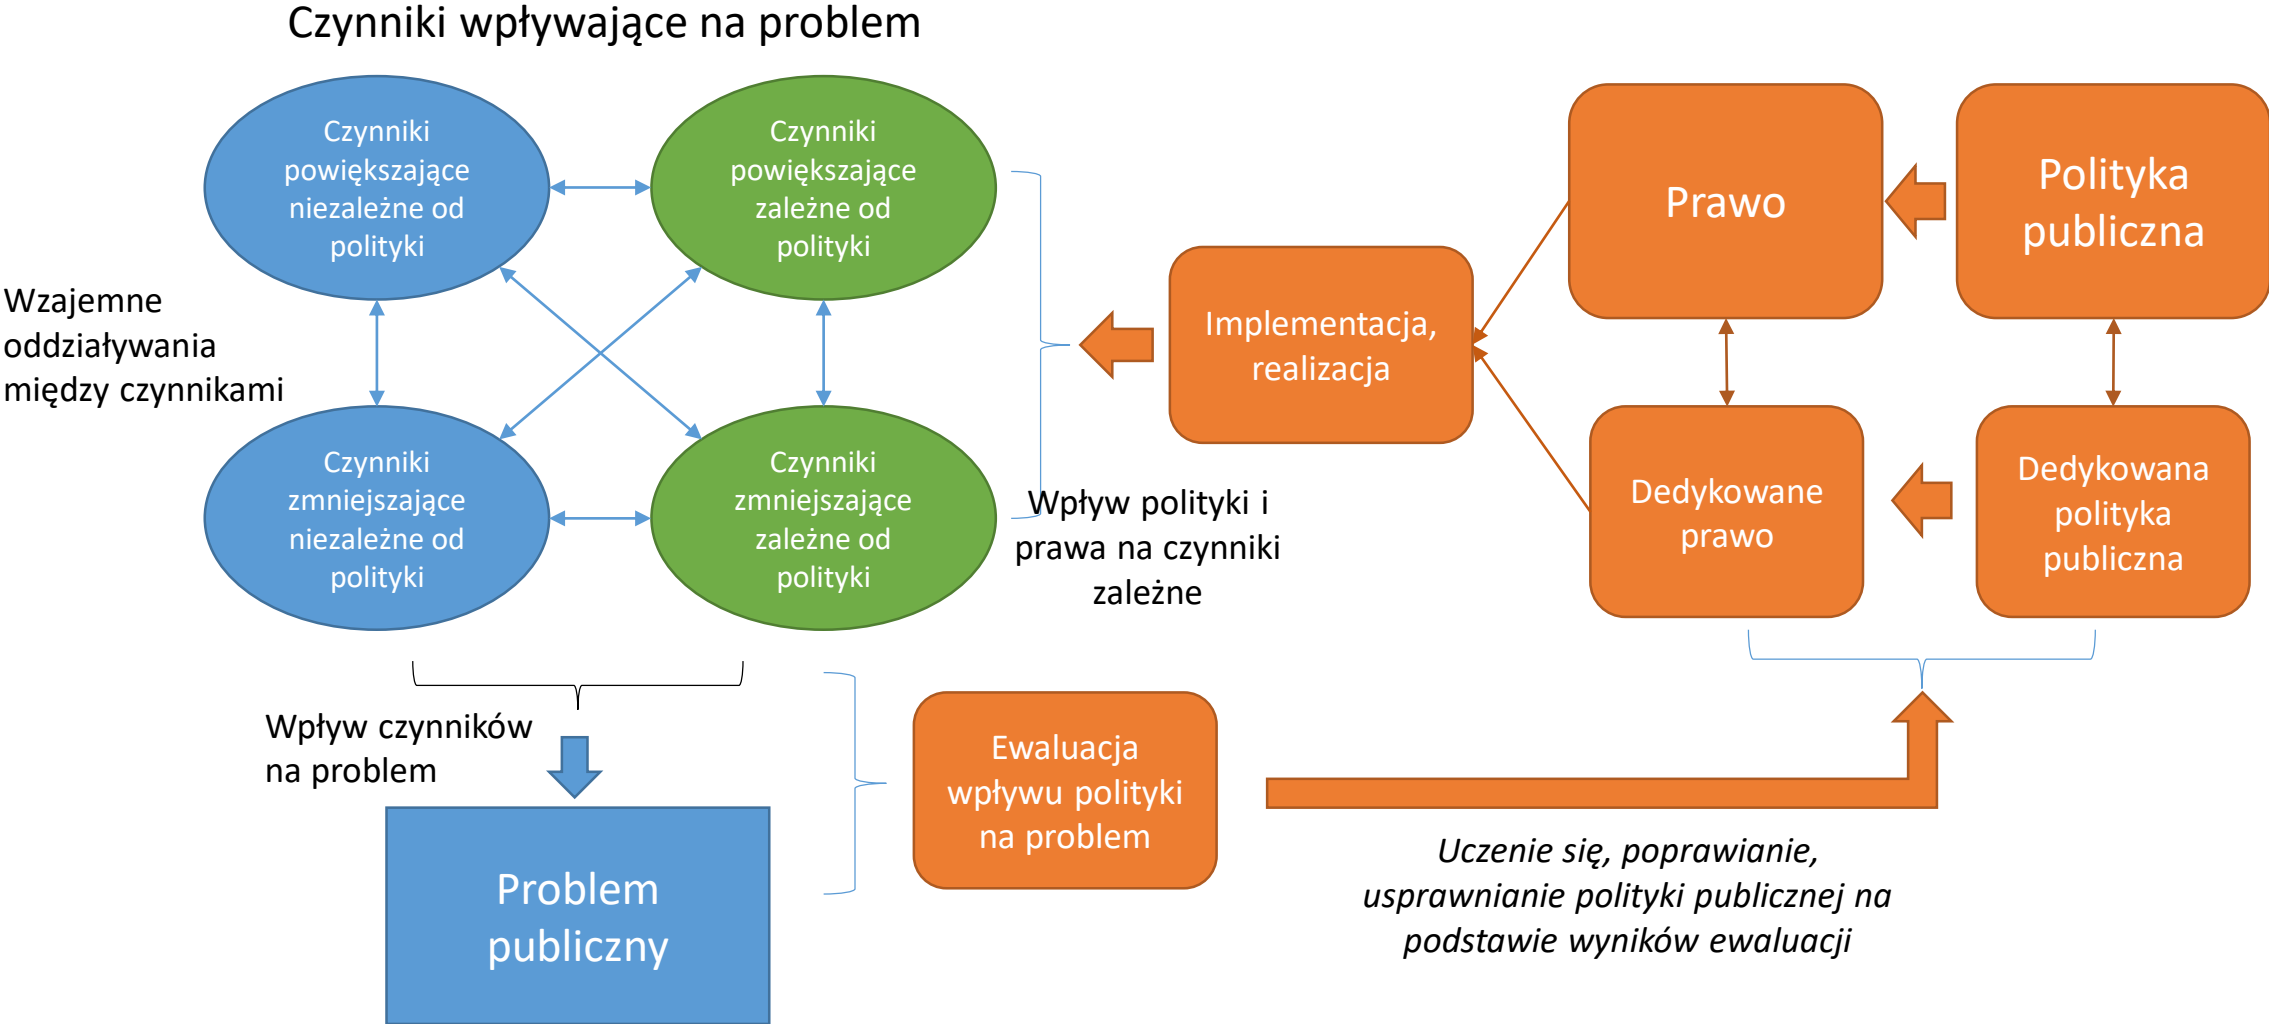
Czynniki wpływające na problem

Czynniki powiększające niezależne od polityki

Czynniki powiększające zależne od polityki

Wzajemne oddziaływania między czynnikami

Czynniki zmniejszające niezależne od polityki

Czynniki zmniejszające zależne od polityki

Wpływ polityki i prawa na czynniki zależne

Implementacja, realizacja

Prawo

Polityka publiczna

Dedykowane prawo

Dedykowana polityka publiczna

Wpływ czynników na problem

Problem publiczny

Ewaluacja wpływu polityki na problem

*Uczenie się, poprawianie, usprawnianie polityki publicznej na podstawie wyników ewaluacji*